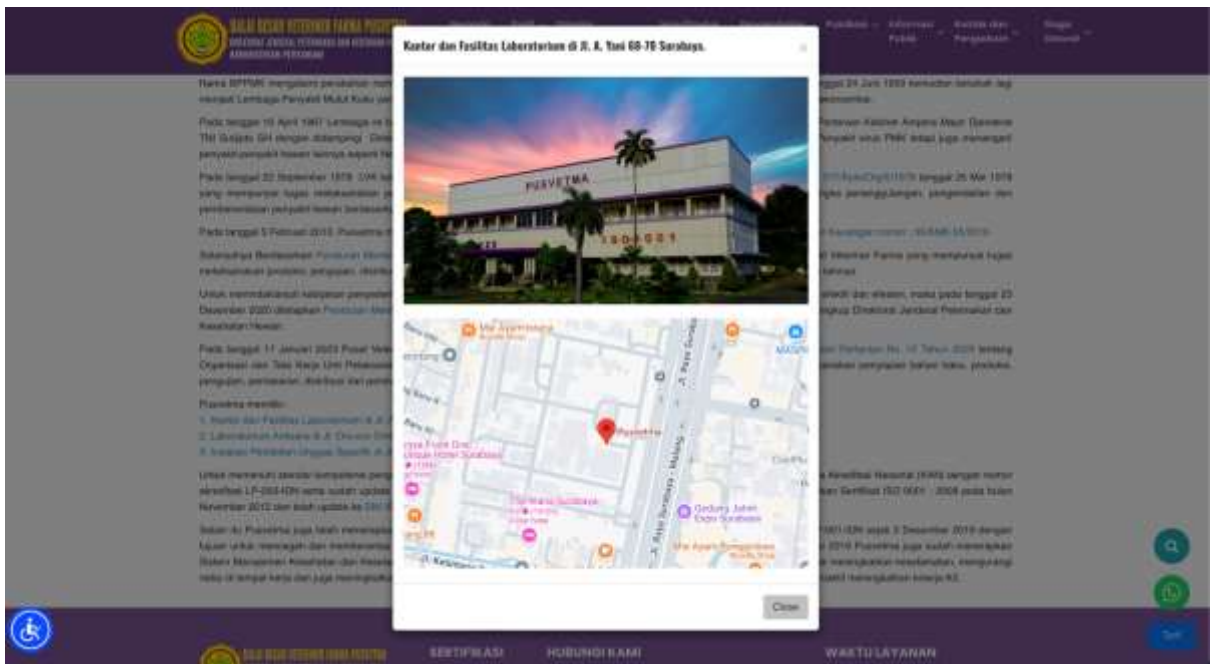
BALAI BESAR VETERINER FARMA PUSVETMA

Kantor dan Fasilitas Laboratorium di Jl. A. Yani 68-70 Surabaya.

×

PUSVETMA

ISO 9001

Pusvetma

Gedung Jatim Expo Surabaya

J. Raya Surabaya - Malang

Close

SERTIFIKASI

HUBUNGI KAMI

WAKTU LAYANAN